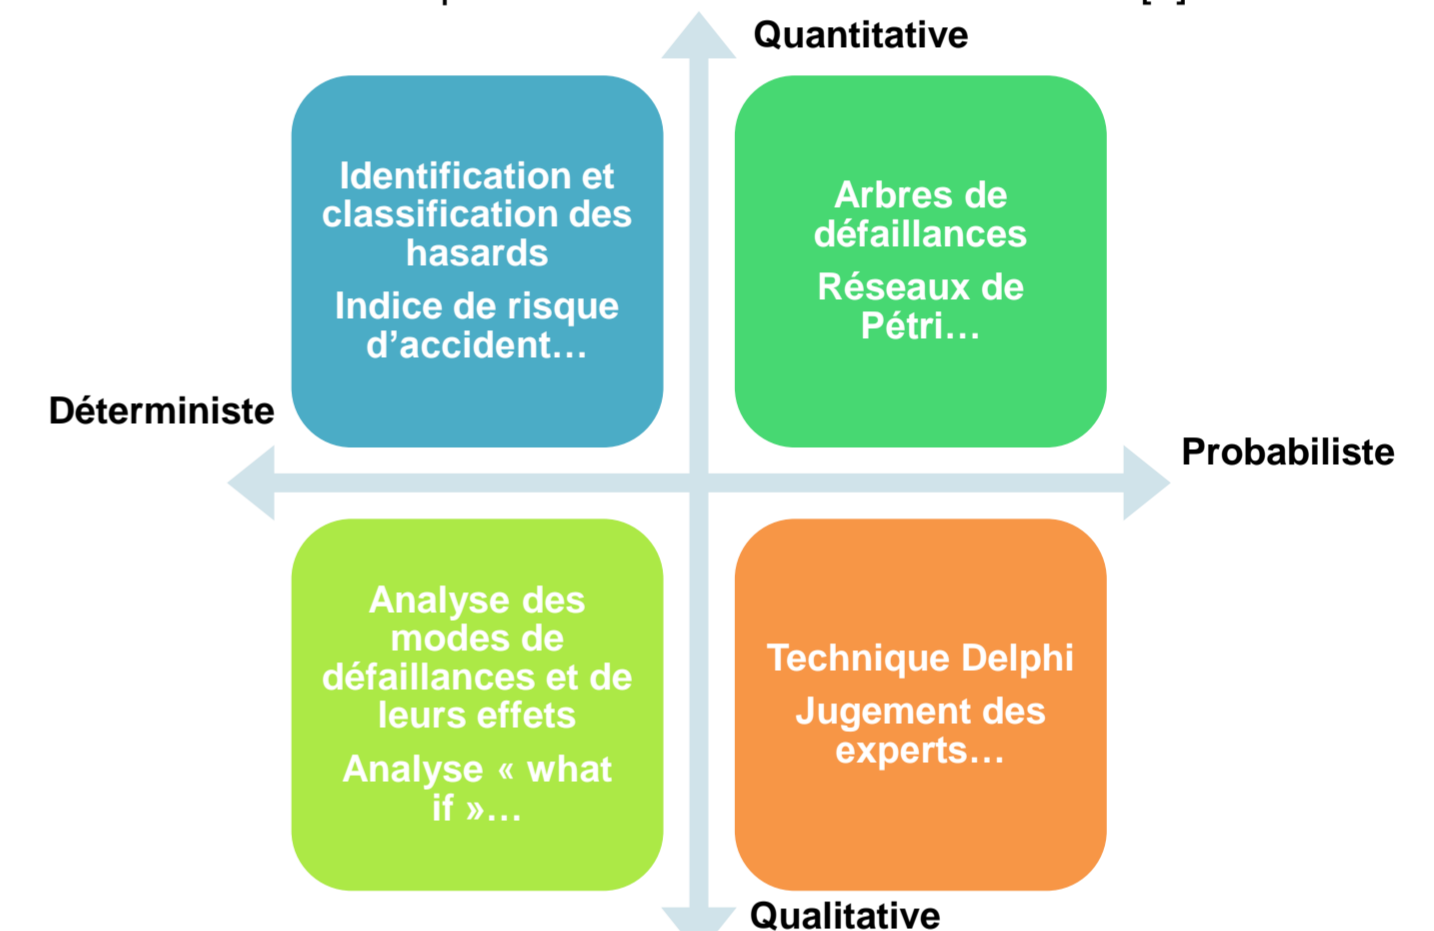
Quantitative

Identification et classification des hasards

Indice de risque d'accident…

Arbres de défaillances

Réseaux de Pétri…

Déterministe

Probabiliste

Analyse des modes de défaillances et de leurs effets

Analyse « what if »…

Technique Delphi

Jugement des experts…

Qualitative